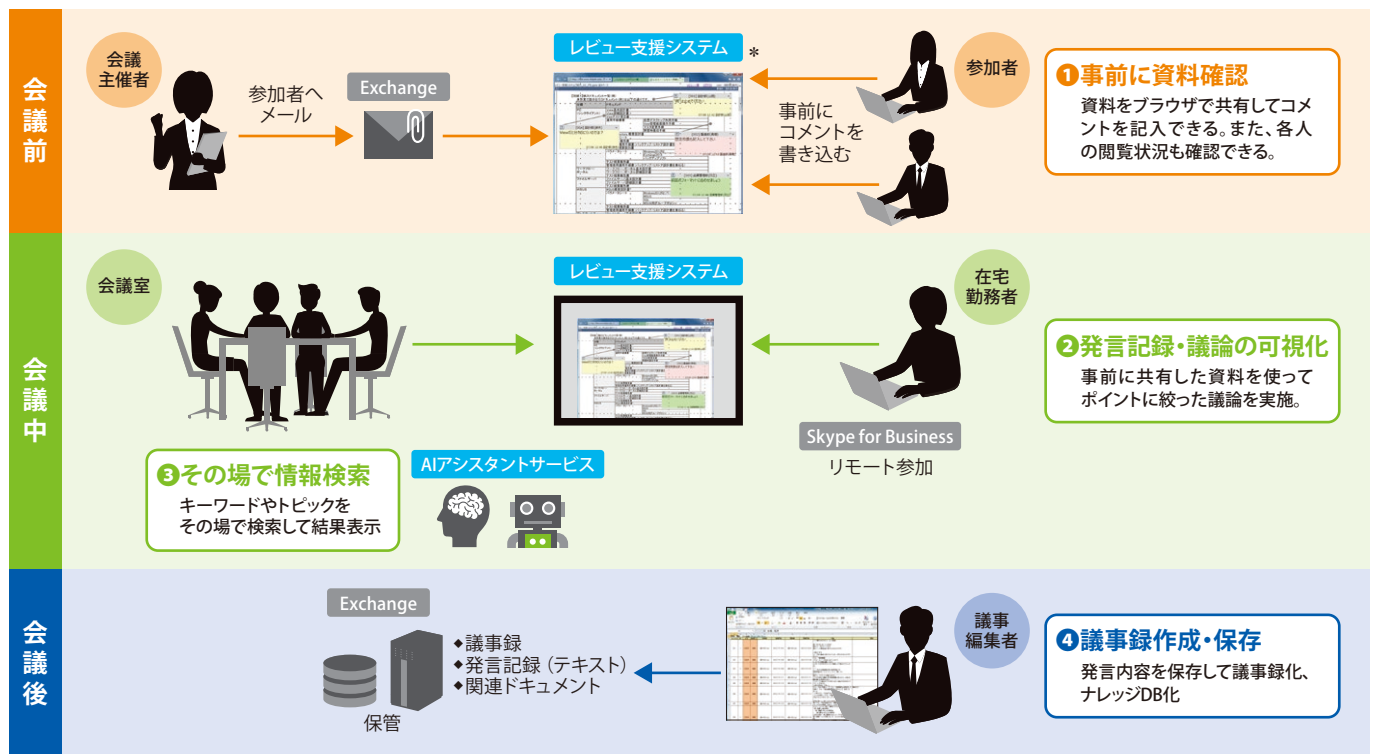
会議前

会議主催者

参加者へメール

Exchange

レビュー支援システム ＊

事前にコメントを書き込む

参加者

❶事前に資料確認
資料をブラウザで共有してコメントを記入できる。また、各人の閲覧状況も確認できる。

会議中

会議室

レビュー支援システム

在宅勤務者

❷発言記録・議論の可視化
事前に共有した資料を使ってポイントに絞った議論を実施。

Skype for Business
リモート参加

❸その場で情報検索
キーワードやトピックをその場で検索して結果表示

AIアシスタントサービス

会議後

Exchange

◆議事録
◆発言記録（テキスト）
◆関連ドキュメント

保管

議事編集者

❹議事録作成・保存
発言内容を保存して議事録化、ナレッジDB化